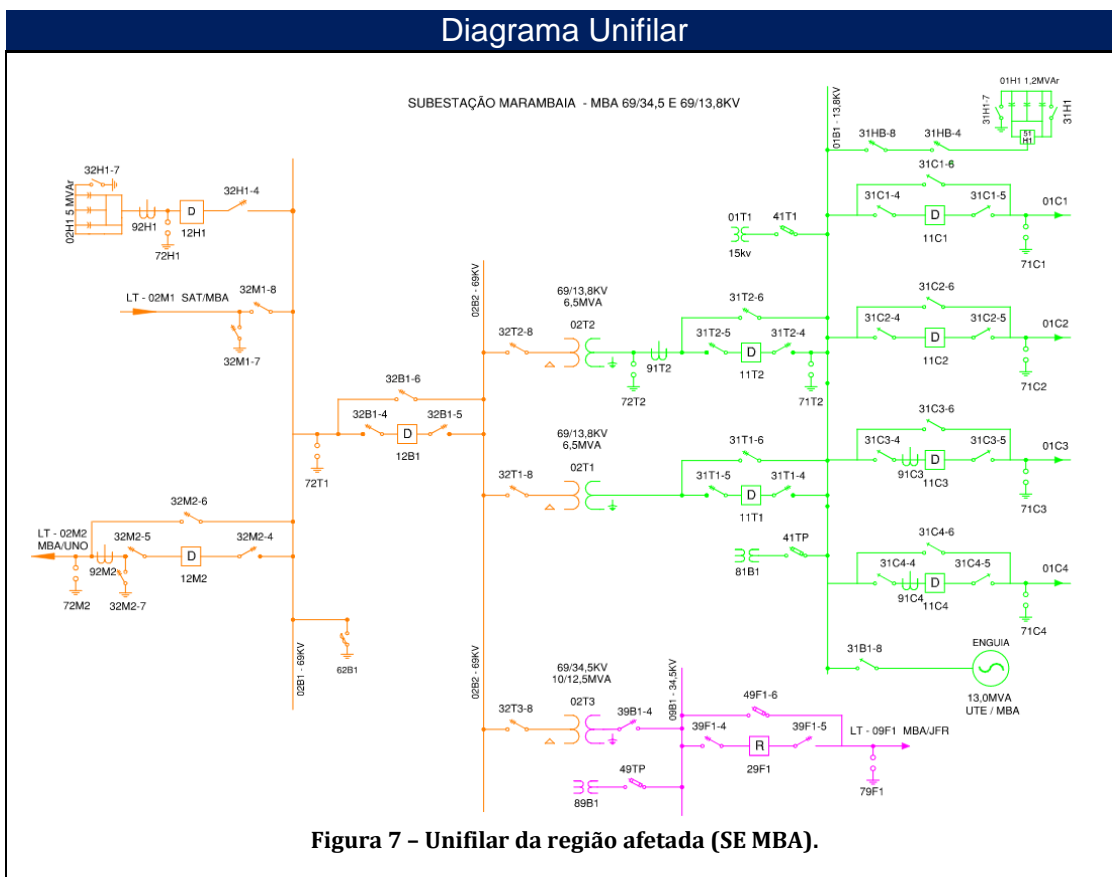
Diagrama Unifilar

SUBESTAÇÃO MARAMBAIA - MBA 69/34,5 E 69/13,8KV

01H1 1,2MVAr
31H1-7
31H1
51 H1
01B1 - 13,8KV
31HB-8
31HB-4
31C1-6
31C1-4
31C1-5
01C1
D
11C1
71C1
01T1
41T1
15kv

32H1-7
02H1 5 MVAr
92H1
D
12H1
32H1-4
72H1

LT - 02M1 SAT/MBA
32M1-8
32M1-7

02B2 - 69KV
69/13,8KV
6,5MVA
02T2
32T2-8
91T2
72T2
31T2-6
31T2-5
31T2-4
D
11T2
71T2
31C2-6
31C2-4
31C2-5
01C2
D
11C2
71C2

32B1-6
32B1-4
32B1-5
D
12B1
72T1

69/13,8KV
6,5MVA
02T1
32T1-8
31T1-6
31T1-5
31T1-4
D
11T1
31C3-6
31C3-4
31C3-5
01C3
91C3
D
11C3
71C3

32M2-6
LT - 02M2
MBA/UNO
32M2-5
92M2
D
12M2
32M2-4
72M2
32M2-7

41TP
81B1
31C4-6
31C4-4
31C4-5
01C4
91C4
D
11C4
71C4

02B1 - 69KV
62B1

31B1-8
ENGUIA
13,0MVA
UTE / MBA

02B2 - 69KV
69/34,5KV
10/12,5MVA
02T3
32T3-8
39B1-4
09B1 - 34,5KV
49F1-6
39F1-4
39F1-5
R
29F1
LT - 09F1 MBA/JFR
79F1
49TP
89B1

Figura 7 – Unifilar da região afetada (SE MBA).